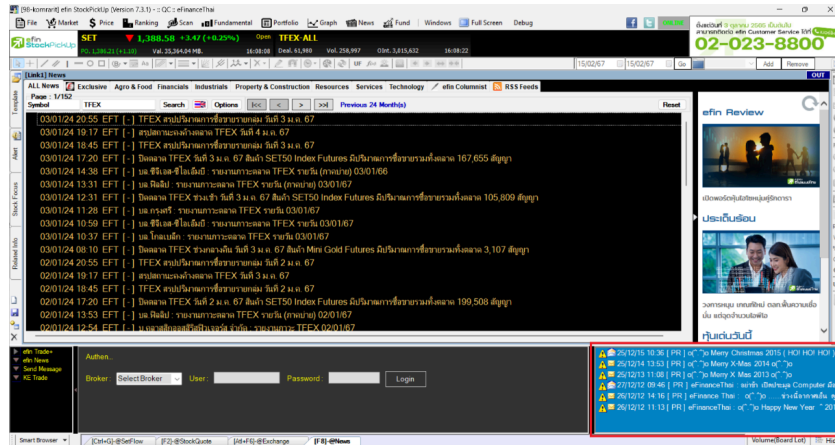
[efin-komrarit] efin StockPickUp (Version 7.3.1) - :: QC :: eFinanceThai

File Market Price Ranking Scan Fundamental Portfolio Graph News Fund Windows Full Screen Debug

eFinanceThai

efin StockPickUp

SET 1,388.58 +3.47 (+0.25%) Open TFEX-ALL

PD. 1,386.21 (+1.10) Val. 35,364.04 MB. 16:08:08 Deal. 61,980 Vol. 258,997 OI. 3,015,632 16:08:22

02-023-8800

15/02/67 15/02/67 Go Add Remove OUT

[Link1] News

ALL News Exclusive Agro & Food Financials Industrials Property & Construction Resources Services Technology efin Columnist RSS Feeds

Page : 1/152

Symbol TFEX Search Options |<< < > >>| Previous 24 Month(s) Reset

03/01/24 20:55 EFT [ - ] TFEX สรุปปริมาณการซื้อขายรายวัน วันที่ 3 ม.ค. 67
03/01/24 19:17 EFT [ - ] สรุปสถานะคงค้างตลาด TFEX วันที่ 3 ม.ค. 67
03/01/24 18:45 EFT [ - ] TFEX สรุปปริมาณการซื้อขายรายวัน วันที่ 3 ม.ค. 67
03/01/24 17:20 EFT [ - ] ปิดตลาด TFEX วันที่ 3 ม.ค. 67 สินค้า SET50 Index Futures มีปริมาณการซื้อขายรวมทั้งตลาด 167,655 สัญญา
03/01/24 14:38 EFT [ - ] บล.ซีจีเอส-ซีไอเอ็มบี : รายงานการซื้อขายในตลาด TFEX รายวัน (ภาคบ่าย) 03/01/66
03/01/24 13:31 EFT [ - ] บล.ฟิลลิป : รายงานการซื้อขาย TFEX รายวัน (ภาคบ่าย) 03/01/67
03/01/24 12:31 EFT [ - ] ปิดตลาด TFEX ช่วงเช้า วันที่ 3 ม.ค. 67 สินค้า SET50 Index Futures มีปริมาณการซื้อขายรวมทั้งตลาด 105,809 สัญญา
03/01/24 11:28 EFT [ - ] บล.กรุงศรี : รายงานภาวะตลาด TFEX รายวัน 03/01/67
03/01/24 10:59 EFT [ - ] บล.ซีจีเอส-ซีไอเอ็มบี : รายงานภาวะตลาด TFEX รายวัน
03/01/24 10:37 EFT [ - ] บล.โกลเบล็ก : รายงานภาวะตลาด TFEX รายวัน 03/01/67
03/01/24 08:10 EFT [ - ] ปิดตลาด TFEX ช่วงกลางคืน วันที่ 3 ม.ค. 67 สินค้า Mini Gold Futures มีปริมาณการซื้อขายรวมทั้งตลาด 3,107 สัญญา
02/01/24 20:55 EFT [ - ] TFEX สรุปปริมาณการซื้อขายรายวัน วันที่ 2 ม.ค. 67
02/01/24 19:17 EFT [ - ] สรุปสถานะคงค้างตลาด TFEX วันที่ 3 ม.ค. 67
02/01/24 18:45 EFT [ - ] TFEX สรุปปริมาณการซื้อขายรายวัน วันที่ 2 ม.ค. 67
02/01/24 17:20 EFT [ - ] ปิดตลาด TFEX วันที่ 2 ม.ค. 67 สินค้า SET50 Index Futures มีปริมาณการซื้อขายรวมทั้งตลาด 199,508 สัญญา
02/01/24 13:53 EFT [ - ] บล.ฟิลลิป : รายงานการซื้อขาย TFEX รายวัน (ภาคบ่าย) 02/01/67
02/01/24 12:54 EFT [ - ] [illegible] TFEX 02/01/67

efin Review

ประเด็นร้อน

หุ้นเด่นวันนี้

efin Trade+
efin News
Send Message
KE Trade

Authen..

Broker : Select Broker User : Password : Login

25/12/15 10:36 [ PR ] o(^_^)o Merry Christmas 2015 ( HO! HO! HO! )
25/12/14 13:53 [ PR ] o(^_^)o Merry X-Mas 2014 o(^_^)o
25/12/13 11:08 [ PR ] o(^_^)o Merry X-Mas 2013 o(^_^)o
27/12/12 09:46 [ PR ] eFinanceThai : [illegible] Computer
26/12/12 14:16 [ PR ] eFinanceThai : o(^_^)o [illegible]
26/12/12 11:13 [ PR ] eFinanceThai : o(^_^)o Happy New Year ^ 201

Smart Browser [Ctrl+G]-@SetFlow [F7]-@StockQuote [Alt+F6]-@Exchange [F8]-@News Volume(Board Lot)